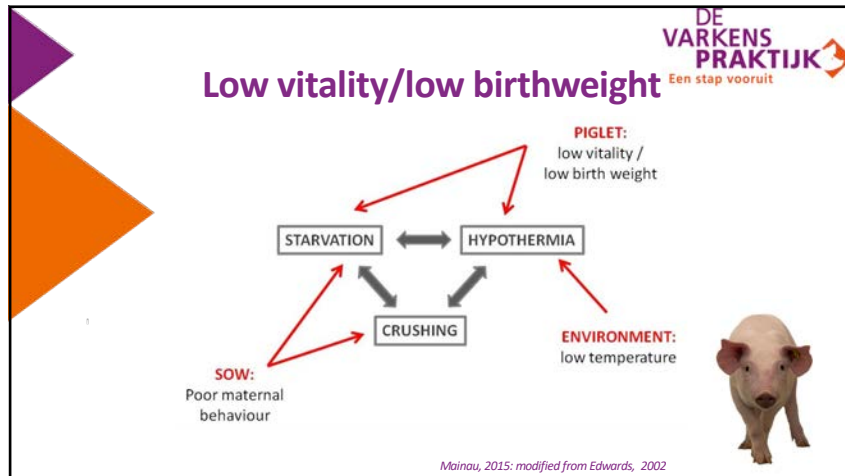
DE VARKENS PRAKTIJK
Een stap vooruit

Low vitality/low birthweight

PIGLET:
low vitality / low birth weight

STARVATION

HYPOTHERMIA

CRUSHING

SOW:
Poor maternal behaviour

ENVIRONMENT:
low temperature

Mainau, 2015: modified from Edwards, 2002